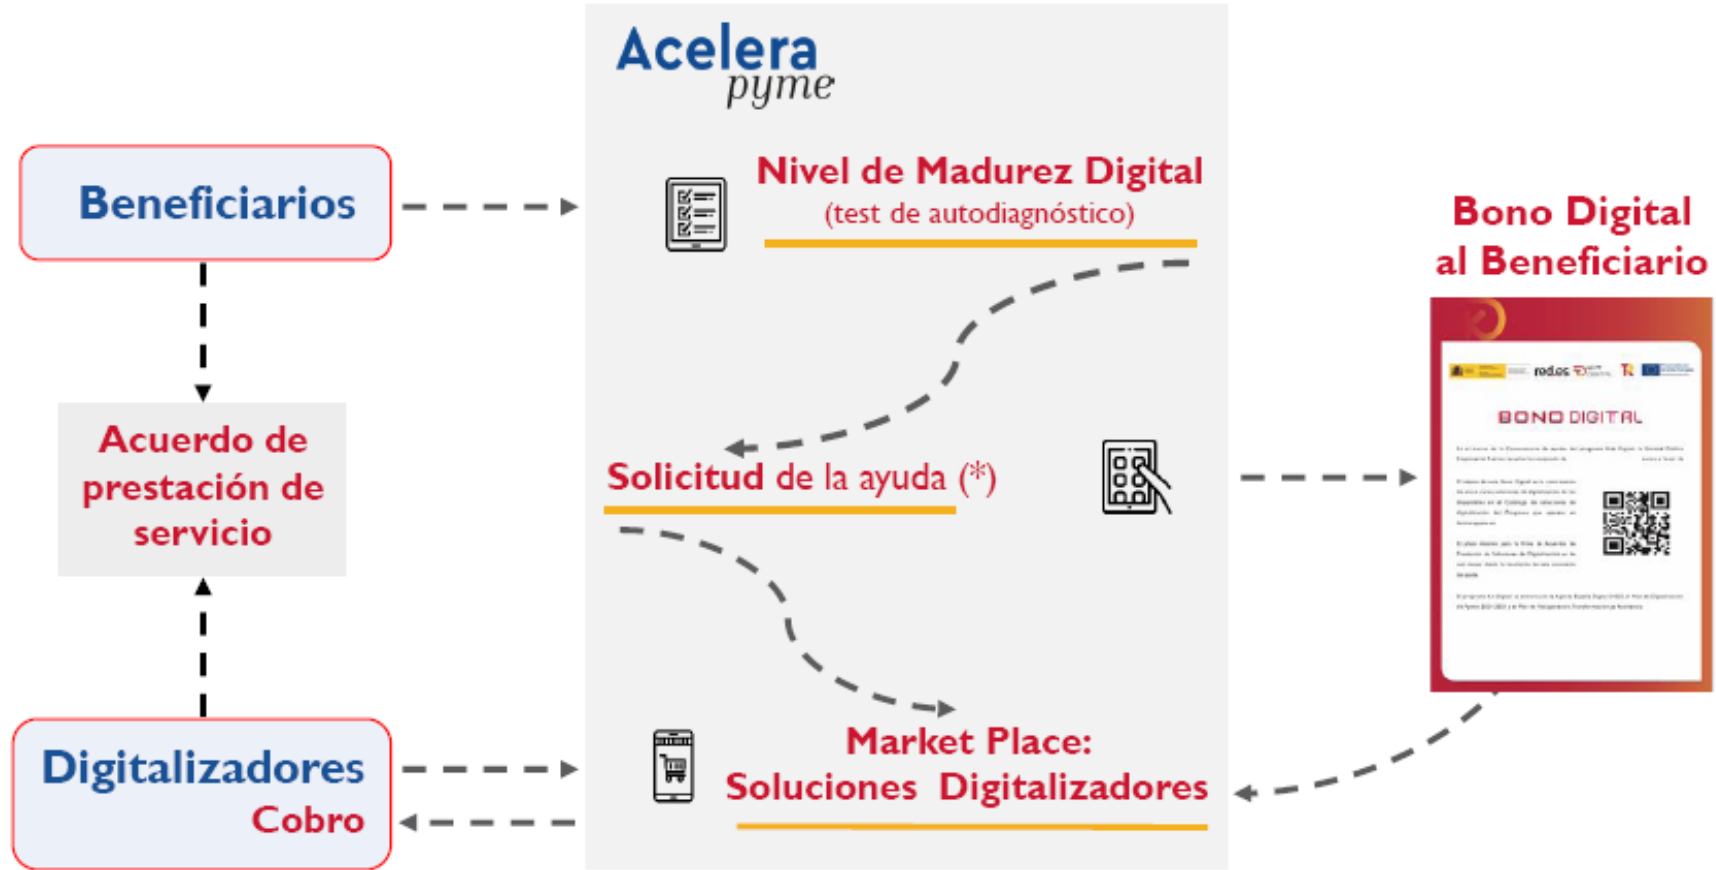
Acelera
pyme

Beneficiarios

Nivel de Madurez Digital
(test de autodiagnóstico)

Bono Digital
al Beneficiario

Acuerdo de prestación de servicio

Solicitud de la ayuda (*)

red.es

BONO DIGITAL

Digitalizadores
Cobro

Market Place:
Soluciones Digitalizadores